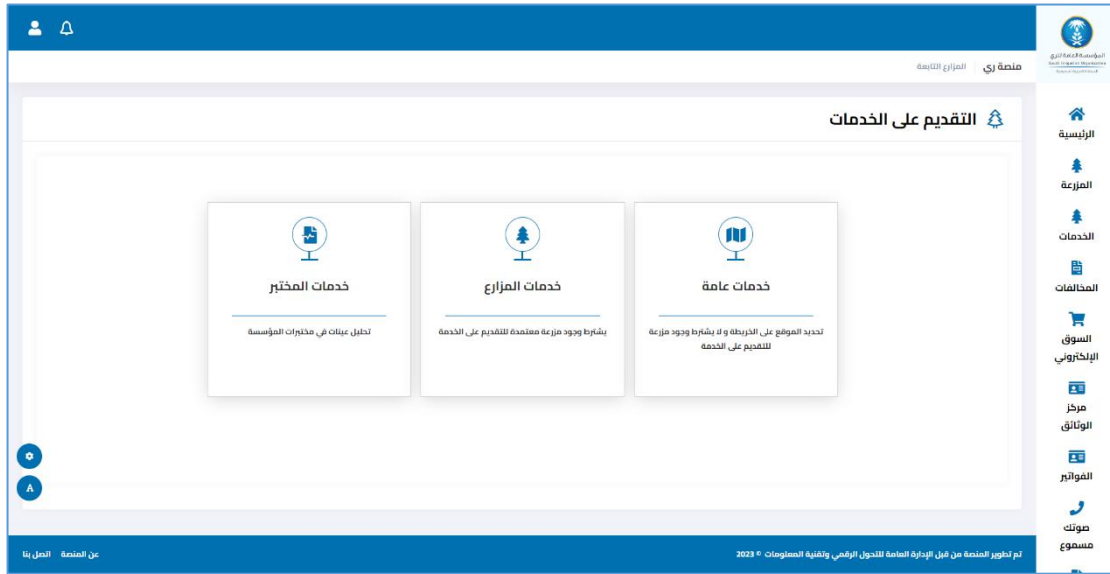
المؤسسة العامة للري
Saudi Irrigation Organization

منصة ري | المزارع التابعة

الرئيسية
المزرعة
الخدمات
المخالفات
السوق الإلكتروني
مركز الوثائق
الفواتير
صوتك مسموع

التقديم على الخدمات

خدمات عامة
تحديد الموقع على الخريطة و لا يشترط وجود مزرعة للتقديم على الخدمة

خدمات المزارع
يشترط وجود مزرعة معتمدة للتقديم على الخدمة

خدمات المختبر
تحليل عينات في مختبرات المؤسسة

A

تم تطوير المنصة من قبل الإدارة العامة للتحول الرقمي وتقنية المعلومات © 2023
عن المنصة اتصل بنا